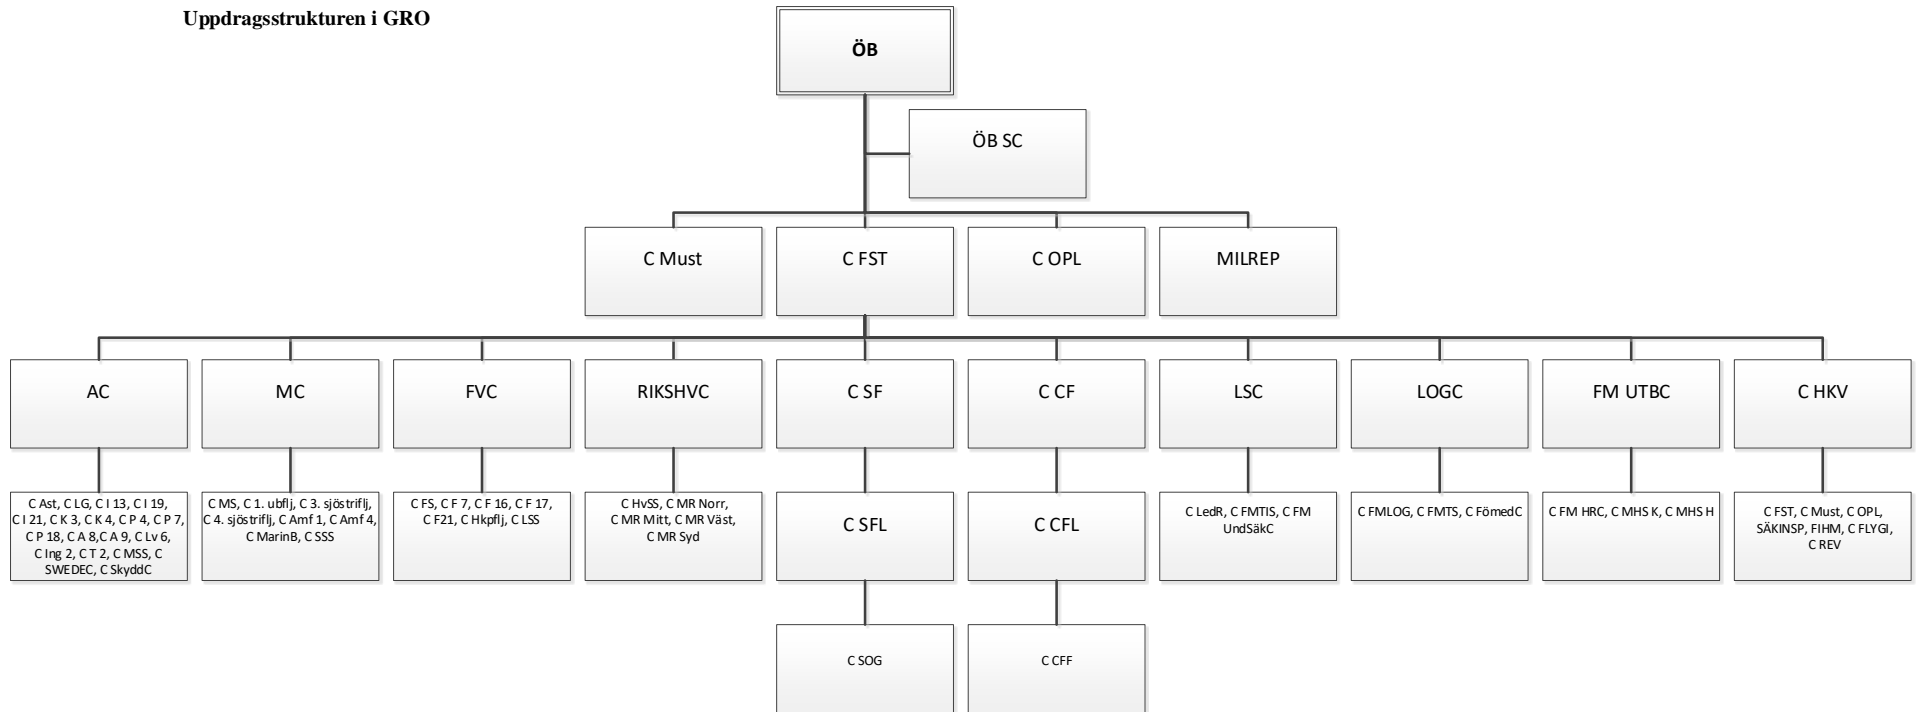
Uppdragsstrukturen i GRO

ÖB

ÖB SC

C Must

C FST

C OPL

MILREP

AC

C Ast, C LG, C I 13, C I 19, C I 21, C K 3, C K 4, C P 4, C P 7, C P 18, C A 8, C A 9, C Lv 6, C Ing 2, C T 2, C MSS, C SWEDEC, C SkyddC

MC

C MS, C 1. ubflj, C 3. sjöstriflj, C 4. sjöstriflj, C Amf 1, C Amf 4, C MarinB, C SSS

FVC

C FS, C F 7, C F 16, C F 17, C F21, C Hkpflj, C LSS

RIKSHVC

C HvSS, C MR Norr, C MR Mitt, C MR Väst, C MR Syd

C SF

C SFL

C SOG

C CF

C CFL

C CFF

LSC

C LedR, C FMTIS, C FM UndSäkC

LOGC

C FMLOG, C FMTS, C FömedC

FM UTBC

C FM HRC, C MHS K, C MHS H

C HKV

C FST, C Must, C OPL, SÄKINSP, FIHM, C FLYGI, C REV